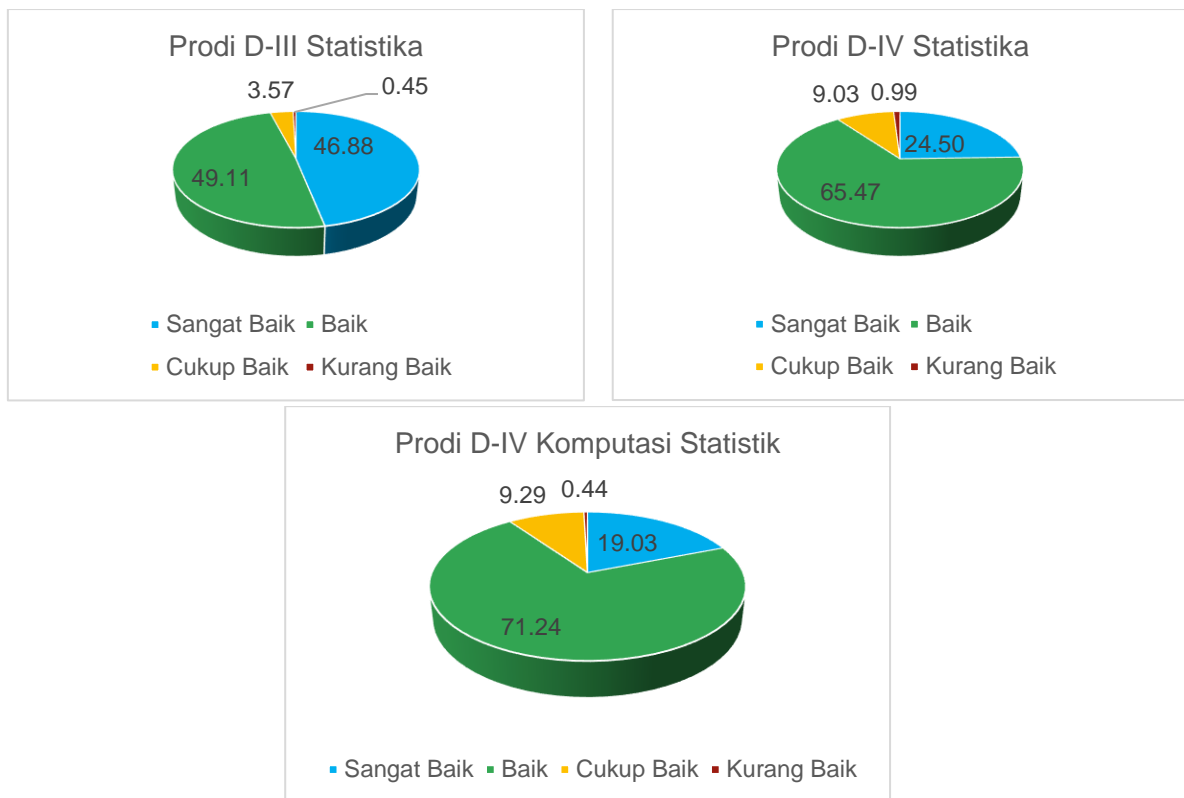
Prodi D-III Statistika

3.57
0.45
46.88
49.11

Sangat Baik
Baik
Cukup Baik
Kurang Baik

Prodi D-IV Statistika

9.03
0.99
24.50
65.47

Sangat Baik
Baik
Cukup Baik
Kurang Baik

Prodi D-IV Komputasi Statistik

9.29
0.44
19.03
71.24

Sangat Baik
Baik
Cukup Baik
Kurang Baik